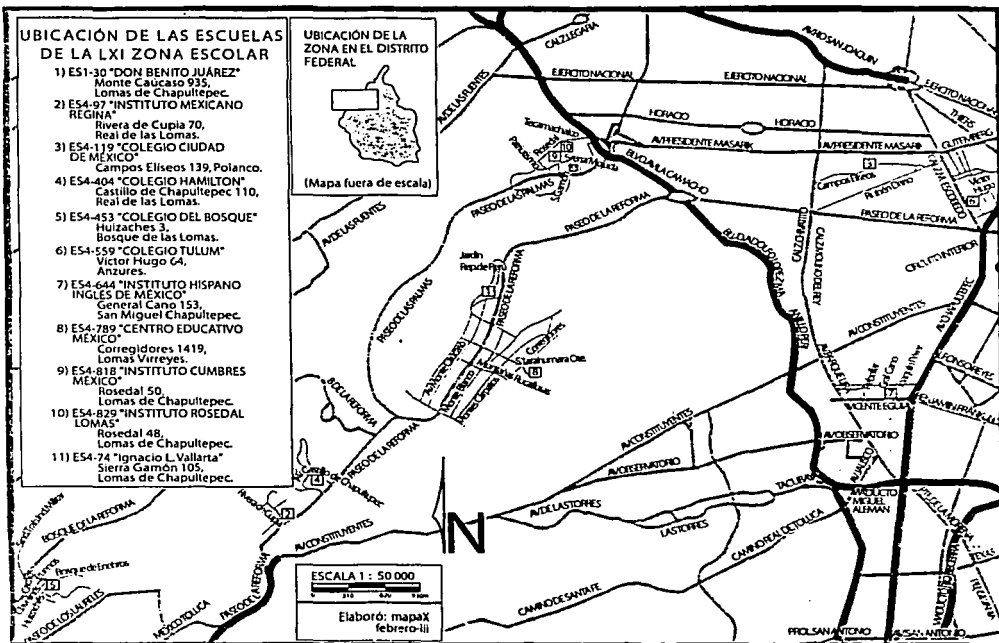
UBICACIÓN DE LAS ESCUELAS DE LA LXI ZONA ESCOLAR

1) ES1-30 "DON BENITO JUÁREZ" Monte Caucaso 935, Lomas de Chapultepec.
2) ES4-97 "INSTITUTO MEXICANO REGINA" Rivera de Cupia 70, Real de las Lomas.
3) ES4-119 "COLEGIO CIUDAD DE MÉXICO" Campos Elíseos 139, Polanco.
4) ES4-404 "COLEGIO HAMILTON" Castillo de Chapultepec 110, Real de las Lomas.
5) ES4-453 "COLEGIO DEL BOSQUE" Huizaches 3, Bosque de las Lomas.
6) ES4-559 "COLEGIO TULUM" Victor Hugo 64, Anzures.
7) ES4-644 "INSTITUTO HISPANO INGLES DE MÉXICO" General Cano 153, San Miguel Chapultepec.
8) ES4-789 "CENTRO EDUCATIVO MÉXICO" Corregidores 1419, Lomas Virreyes.
9) ES4-818 "INSTITUTO CUMBRES MÉXICO" Rosedal 50, Lomas de Chapultepec.
10) ES4-829 "INSTITUTO ROSEDAL LOMAS" Rosedal 48, Lomas de Chapultepec.
11) ES4-74 "Ignacio L. Vallarta" Sierra Gamón 105, Lomas de Chapultepec.

UBICACIÓN DE LA ZONA EN EL DISTRITO FEDERAL

(Mapa fuera de escala)

CALZ LEGARIA
AV RIO SAN JOAQUIN
EJERCITO NACIONAL
EJERCITO NACIONAL
EJERCITO NACIONAL
AV DE LAS FUENTES
HORACIO
HORACIO
AV PRESIDENTE MASARIK
AV PRESIDENTE MASARIK
THIERS
GUTTENBERG
Tecamachalco
Palmas
Rosedal
Sierra Mojada
Sierra
BLVD A LA CAMACHO
PASEO DE LAS PALMAS
PASEO DE LA REFORMA
Campos Eliseos
Arquímedes
Victor Hugo
PASEO DE LA REFORMA
AV DE LAS FUENTES
Jardín Rep de Perú
PASEO DE LA REFORMA
BLVD ADOLFO LOPEZ MATEOS
CIRCUITO INTERIOR
PERIFERICO
CALZ MOLINO DEL REY
AV CONSTITUYENTES
PASEO DE LAS PALMAS
Corregidores
Tarahumara Ote.
Monte Blanco
Monte Cáucaso
Monte Olimpo
B DE LA REFORMA
AV CONSTITUYENTES
AV OBSERVATORIO
General Cano
VICENTE EGUIA
AV JALISCO
TACUBAYA
AV CONSTITUYENTES
AV OBSERVATORIO
Real de Chapultepec
Huizaches
Bosque de la Reforma
Bosque de Encinos
PASEO DE LOS LAURELES
MEXICO TOLUCA
PASEO DE LA REFORMA
AV CONSTITUYENTES
N
AV DE LAS TORRES
LAS TORRES
VIADUCTO MIGUEL ALEMAN
CAMINO REAL DE TOLUCA
CAMINO DE SANTA FE
PROL SAN ANTONIO
AV SAN ANTONIO

ESCALA 1 : 50 000
Elaboró: mapaX febrero-iii